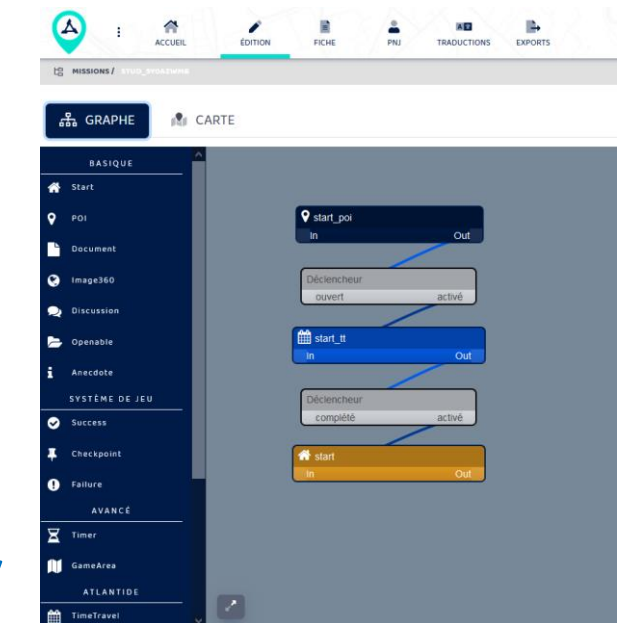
ACCUEIL ÉDITION FICHE PNJ TRADUCTIONS EXPORTS

MISSIONS / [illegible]

GRAPHE CARTE

BASIQUE
Start
POI
Document
Image360
Discussion
Openable
Anecdote
SYSTÈME DE JEU
Success
Checkpoint
Failure
AVANCÉ
Timer
GameArea
ATLANTIDE
TimeTravel

start_poi
In Out

Déclencheur
ouvert activé

start_tt
In Out

Déclencheur
complété activé

start
In Out